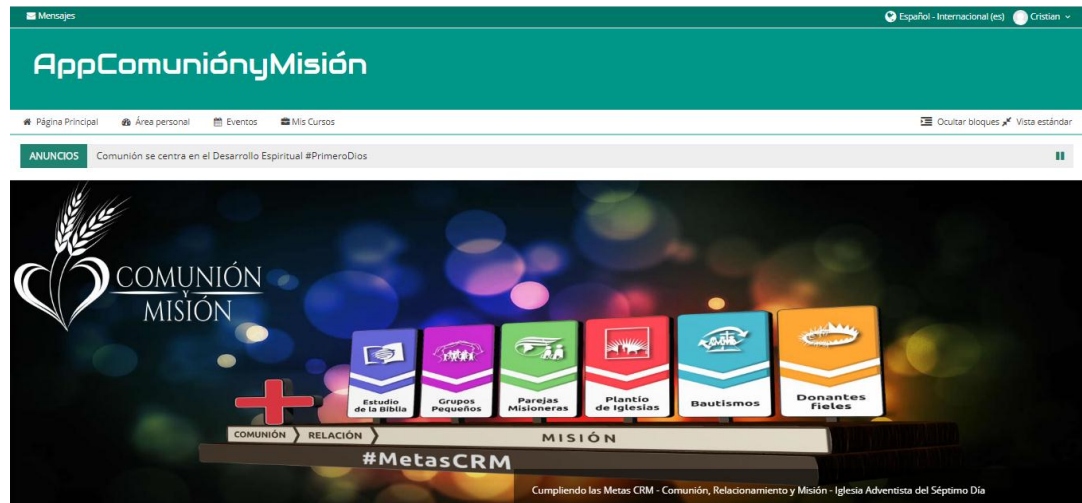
Mensajes

Español - Internacional (es) Cristian

AppComuniónyMisión

Página Principal Área personal Eventos Mis Cursos

Ocultar bloques Vista estándar

ANUNCIOS Comunión se centra en el Desarrollo Espiritual #PrimeroDios

COMUNIÓN Y MISIÓN

Estudio de la Biblia

Grupos Pequeños

Parejas Misioneras

Plantío de Iglesias

Bautismos

Donantes fieles

COMUNIÓN RELACIÓN MISIÓN

#MetasCRM

Cumpliendo las Metas CRM - Comunión, Relacionamiento y Misión - Iglesia Adventista del Séptimo Día